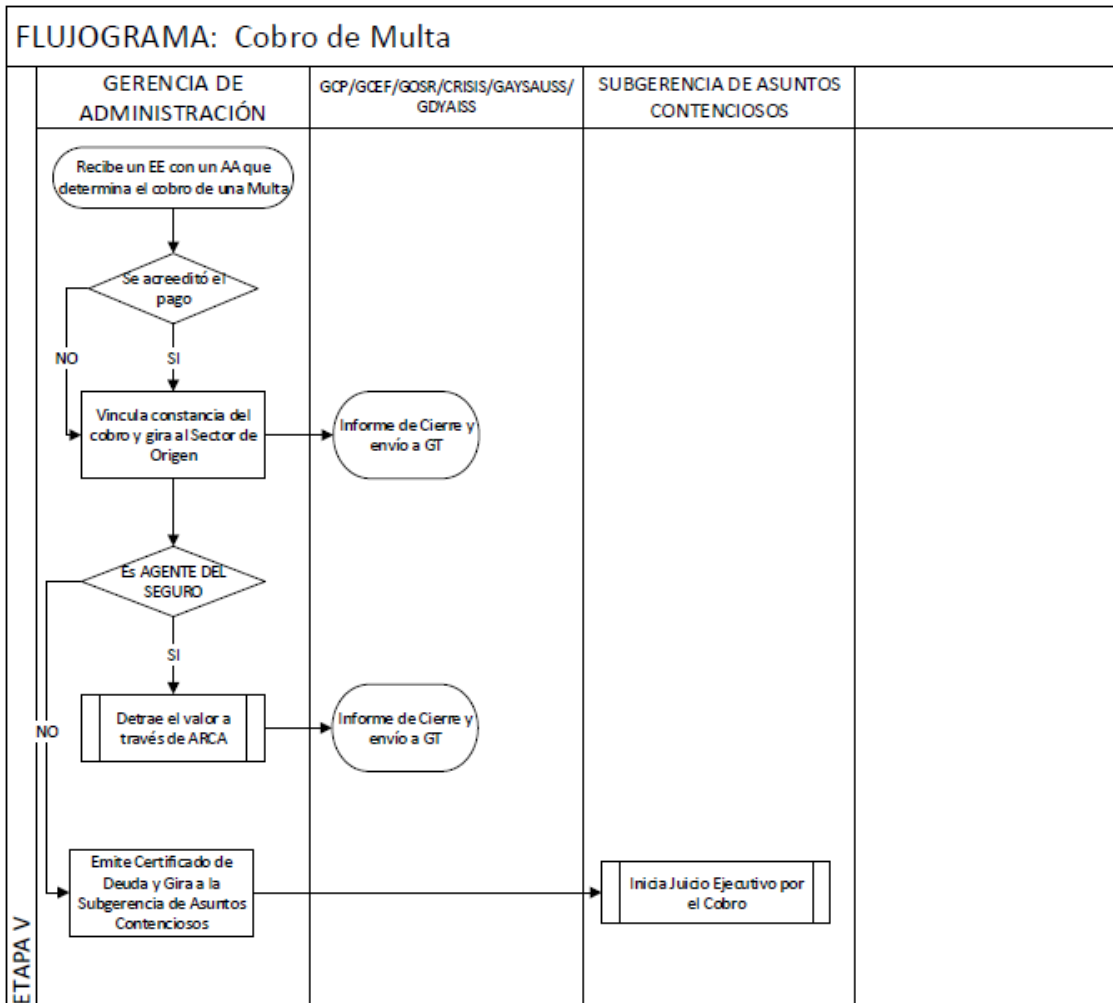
FLUJOGRAMA: Cobro de Multa

GERENCIA DE ADMINISTRACIÓN

GCP/GCEF/GOSR/CRISIS/GAYSAUSS/GDYAISS

SUBGERENCIA DE ASUNTOS CONTENCIOSOS

Recibe un EE con un AA que determina el cobro de una Multa

Se acreeditó el pago

NO

SI

Vincula constancia del cobro y gira al Sector de Origen

Informe de Cierre y envío a GT

Es AGENTE DEL SEGURO

SI

NO

Detrae el valor a través de ARCA

Informe de Cierre y envío a GT

Emite Certificado de Deuda y Gira a la Subgerencia de Asuntos Contenciosos

Inicia Juicio Ejecutivo por el Cobro

ETAPA V